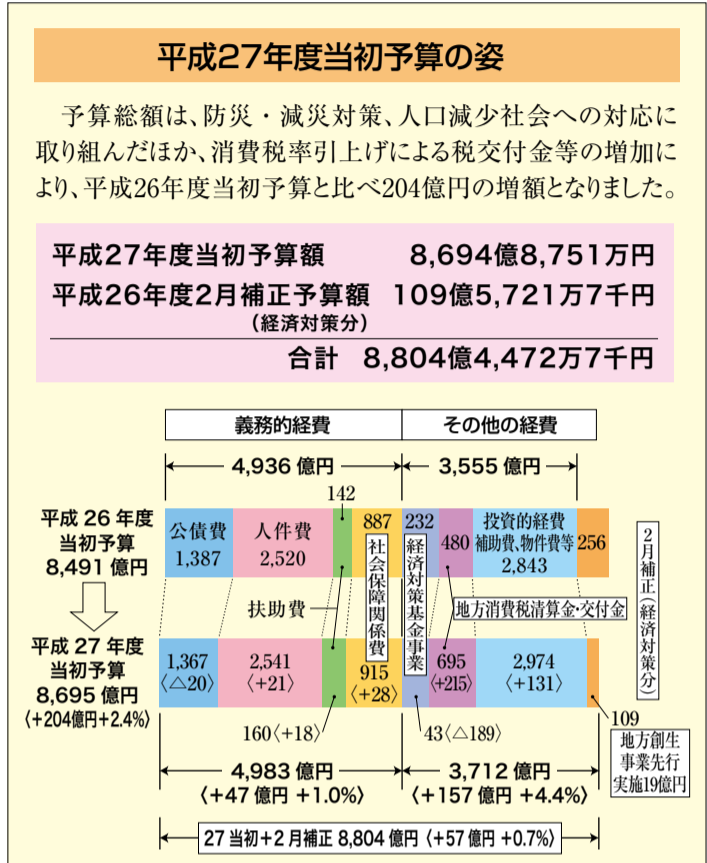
平成27年度当初予算の姿

予算総額は、防災・減災対策、人口減少社会への対応に取り組んだほか、消費税率引上げによる税交付金等の増加により、平成26年度当初予算と比べ204億円の増額となりました。

平成27年度当初予算額　8,694億8,751万円
平成26年度2月補正予算額（経済対策分）　109億5,721万7千円
合計　8,804億4,472万7千円

義務的経費　その他の経費

4,936 億円　3,555 億円

平成 26 年度当初予算 8,491 億円

公債費 1,387　人件費 2,520　142　887　232　480　投資的経費 補助費、物件費等 2,843　256

社会保障関係費　経済対策基金事業　扶助費　地方消費税清算金・交付金　2月補正（経済対策分）

平成 27 年度当初予算 8,695 億円（+204億円 +2.4%）

1,367〈△20〉　2,541〈+21〉　915〈+28〉　695〈+215〉　2,974〈+131〉

160〈+18〉　43〈△189〉　109

地方創生事業先行実施19億円

4,983 億円（+47 億円 +1.0%）　3,712 億円（+157 億円 +4.4%）

27 当初+2 月補正 8,804 億円〈+57 億円 +0.7%〉